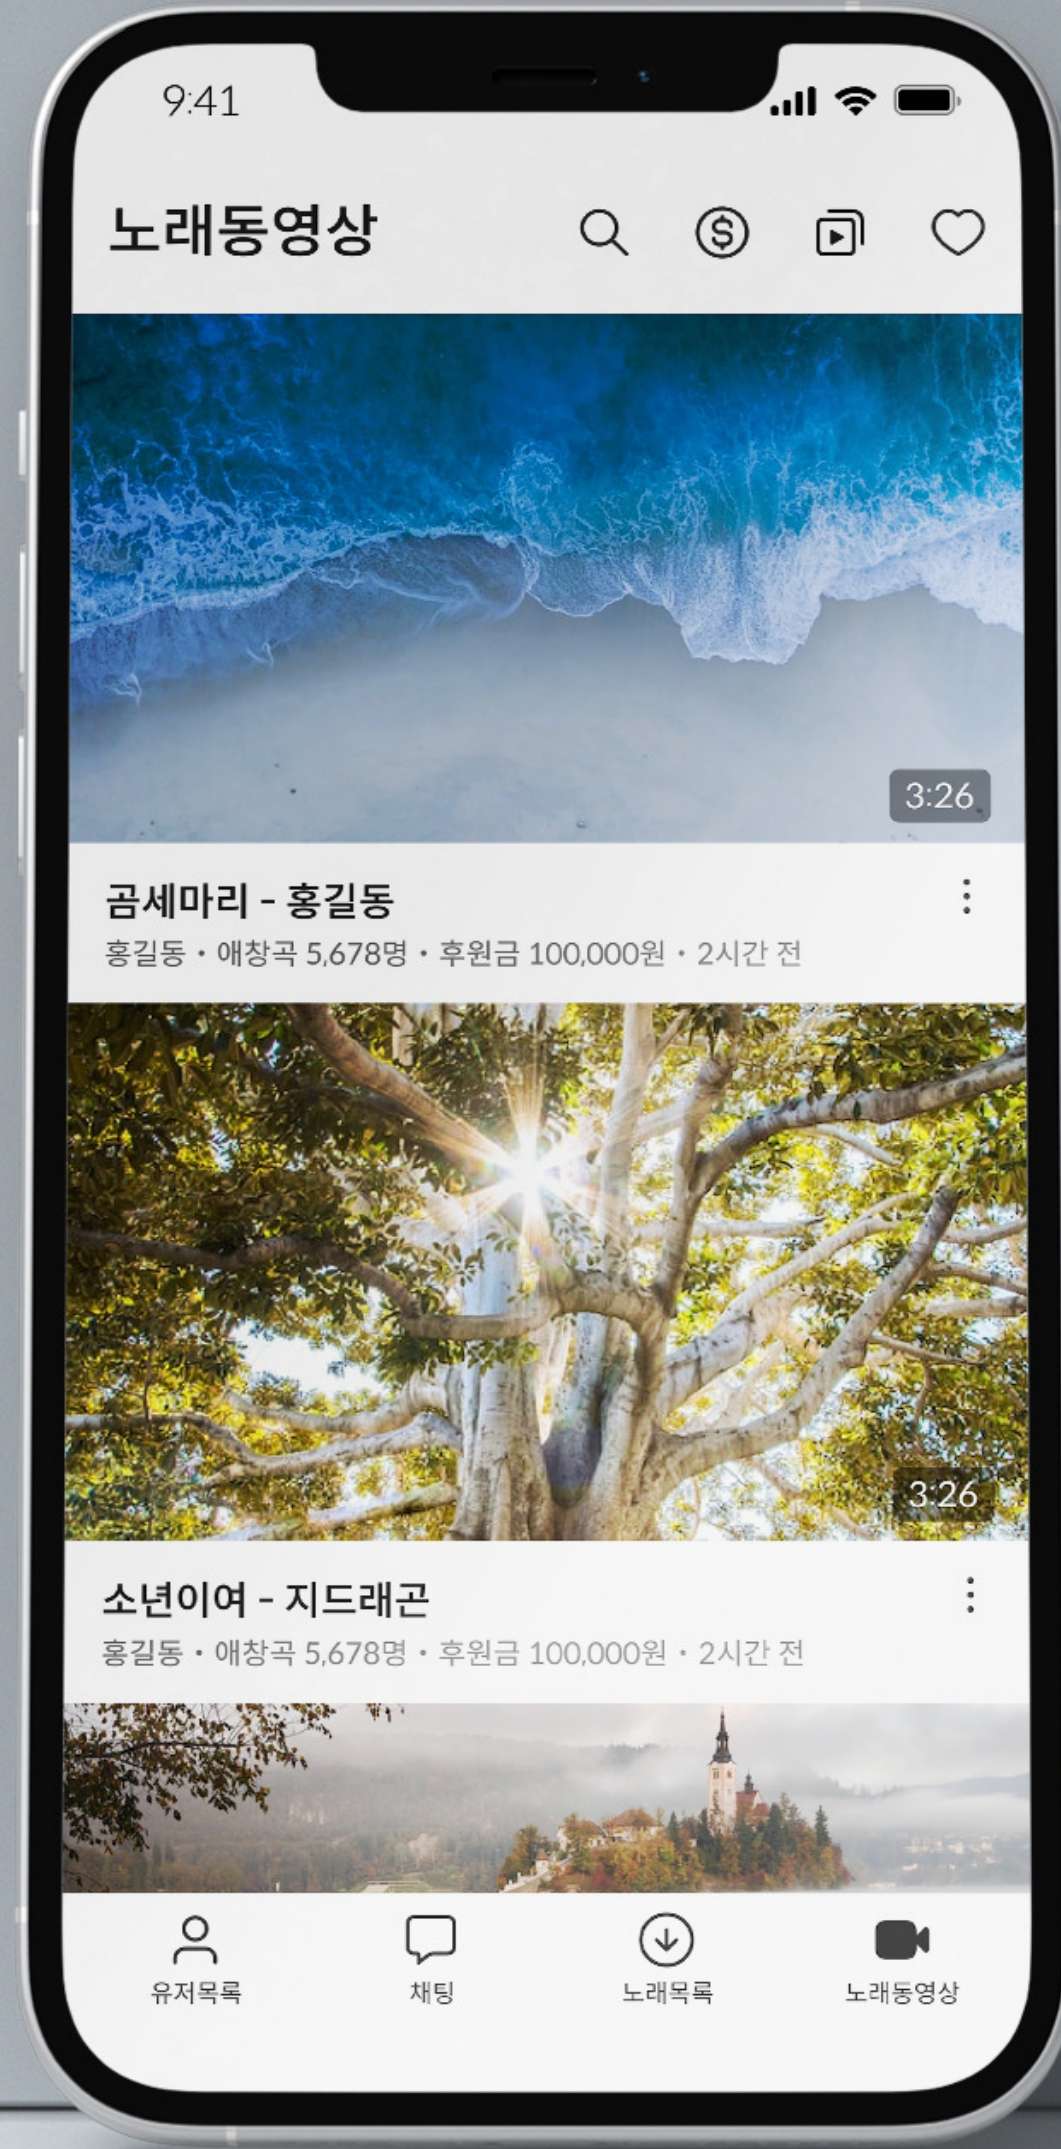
9:41

노래동영상

3:26

곰세마리 - 홍길동
홍길동 · 애창곡 5,678명 · 후원금 100,000원 · 2시간 전

3:26

소년이여 - 지드래곤
홍길동 · 애창곡 5,678명 · 후원금 100,000원 · 2시간 전

유저목록
채팅
노래목록
노래동영상